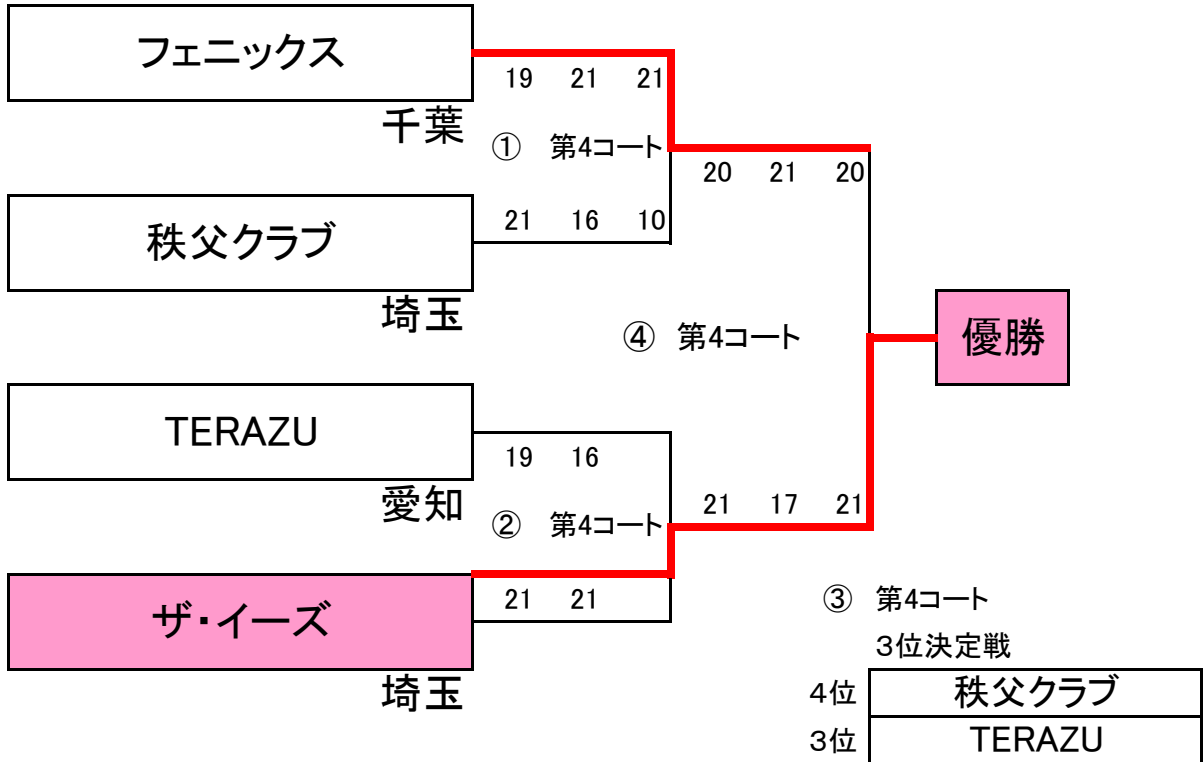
フェニックス

19 21 21

千葉

① 第4コート

20 21 20

秩父クラブ

21 16 10

埼玉

④ 第4コート

優勝

TERAZU

19 16

愛知

② 第4コート

21 17 21

ザ・イーズ

21 21

埼玉

③ 第4コート

3位決定戦

| 4位 | 秩父クラブ |
|---|---|
| 3位 | TERAZU |